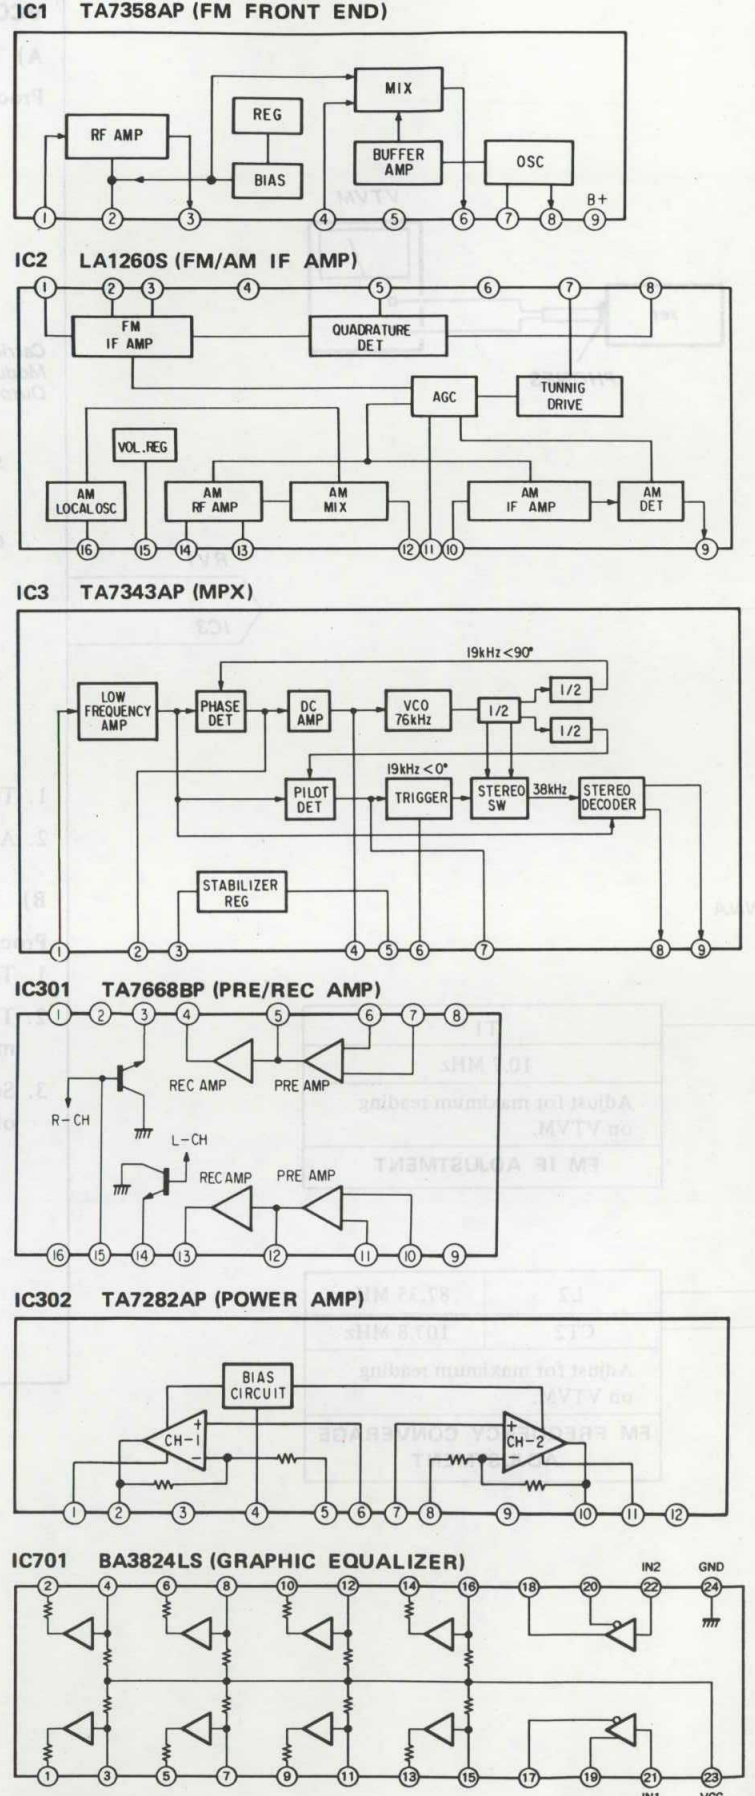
IC1 TA7358AP (FM FRONT END)

RF AMP
REG
BIAS
MIX
BUFFER AMP
OSC
1 2 3 4 5 6 7 8 9 B+

IC2 LA1260S (FM/AM IF AMP)

1 2 3 4 5 6 7 8
FM IF AMP
QUADRATURE DET
AGC
TUNNIG DRIVE
VOL.REG
AM LOCALOSC
AM RF AMP
AM MIX
AM IF AMP
AM DET
16 15 14 13 12 11 10 9

IC3 TA7343AP (MPX)

19kHz <90°
LOW FREQUENCY AMP
PHASE DET
DC AMP
VCO 76kHz
1/2
1/2
1/2
19kHz <0°
PILOT DET
TRIGGER
STEREO SW
38kHz
STEREO DECODER
STABILIZER REG
1 2 3 4 5 6 7 8 9

IC301 TA7668BP (PRE/REC AMP)

1 2 3 4 5 6 7 8
REC AMP
PRE AMP
R-CH
L-CH
REC AMP
PRE AMP
16 15 14 13 12 11 10 9

IC302 TA7282AP (POWER AMP)

BIAS CIRCUIT
CH-1
CH-2
1 2 3 4 5 6 7 8 9 10 11 12

IC701 BA3824LS (GRAPHIC EQUALIZER)

2 4 6 8 10 12 14 16 18 20 22 24
IN2 GND
1 3 5 7 9 11 13 15 17 19 21 23
IN1 VCC